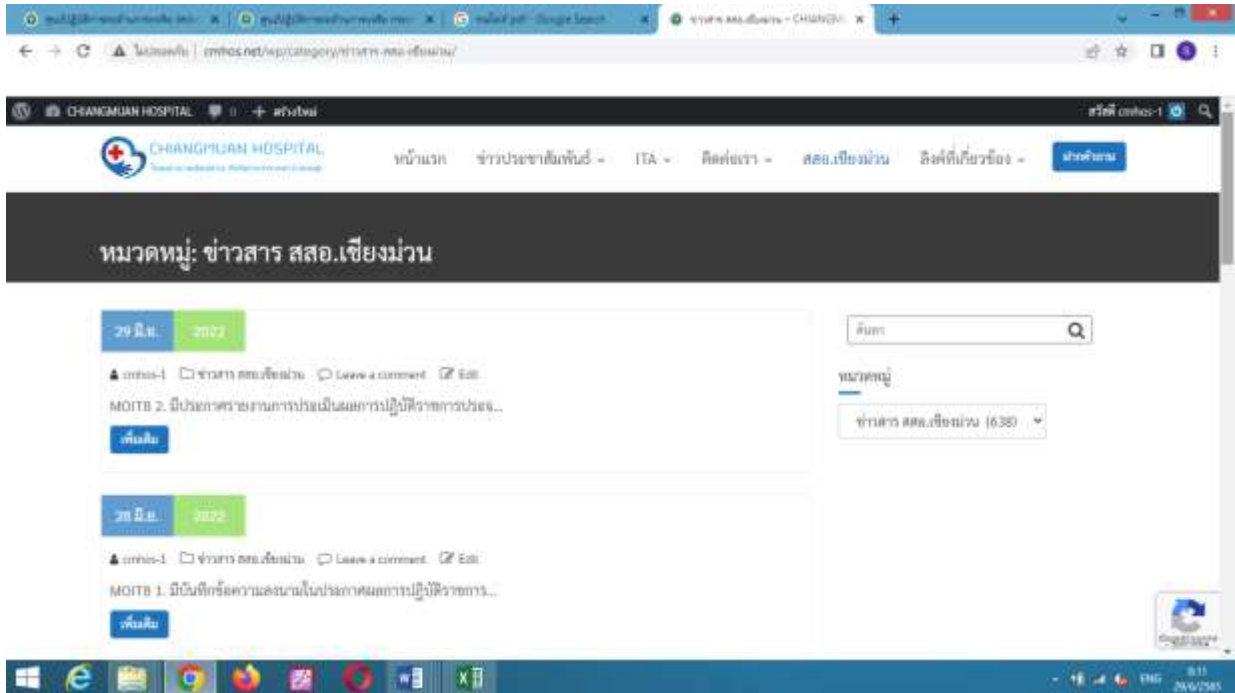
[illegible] | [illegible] | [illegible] - Google Search | ข่าวสาร สสอ.เชียงม่วน - CHIANGM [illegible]

ไม่ปลอดภัย | cmhos.net/wp/category/ข่าวสาร-สสอ.เชียงม่วน/

CHIANGMUAN HOSPITAL + สร้างใหม่ สวัสดี cmhos-1

CHIANGMUAN HOSPITAL

หน้าแรก ข่าวประชาสัมพันธ์ ITA ติดต่อเรา สสอ.เชียงม่วน ลิงค์ที่เกี่ยวข้อง ฝากคำถาม

หมวดหมู่: ข่าวสาร สสอ.เชียงม่วน

29 มิ.ย. 2022

cmhos-1 ข่าวสาร สสอ.เชียงม่วน Leave a comment Edit

MOIT8 2. มีประกาศรายงานการประเมินผลการปฏิบัติราชการประจ...

เพิ่มเติม

28 มิ.ย. 2022

cmhos-1 ข่าวสาร สสอ.เชียงม่วน Leave a comment Edit

MOIT8 1. มีบันทึกข้อความลงนามในประกาศผลการปฏิบัติราชการ...

เพิ่มเติม

ค้นหา

หมวดหมู่

ข่าวสาร สสอ.เชียงม่วน (638)

ENG 8:11 29/6/2565